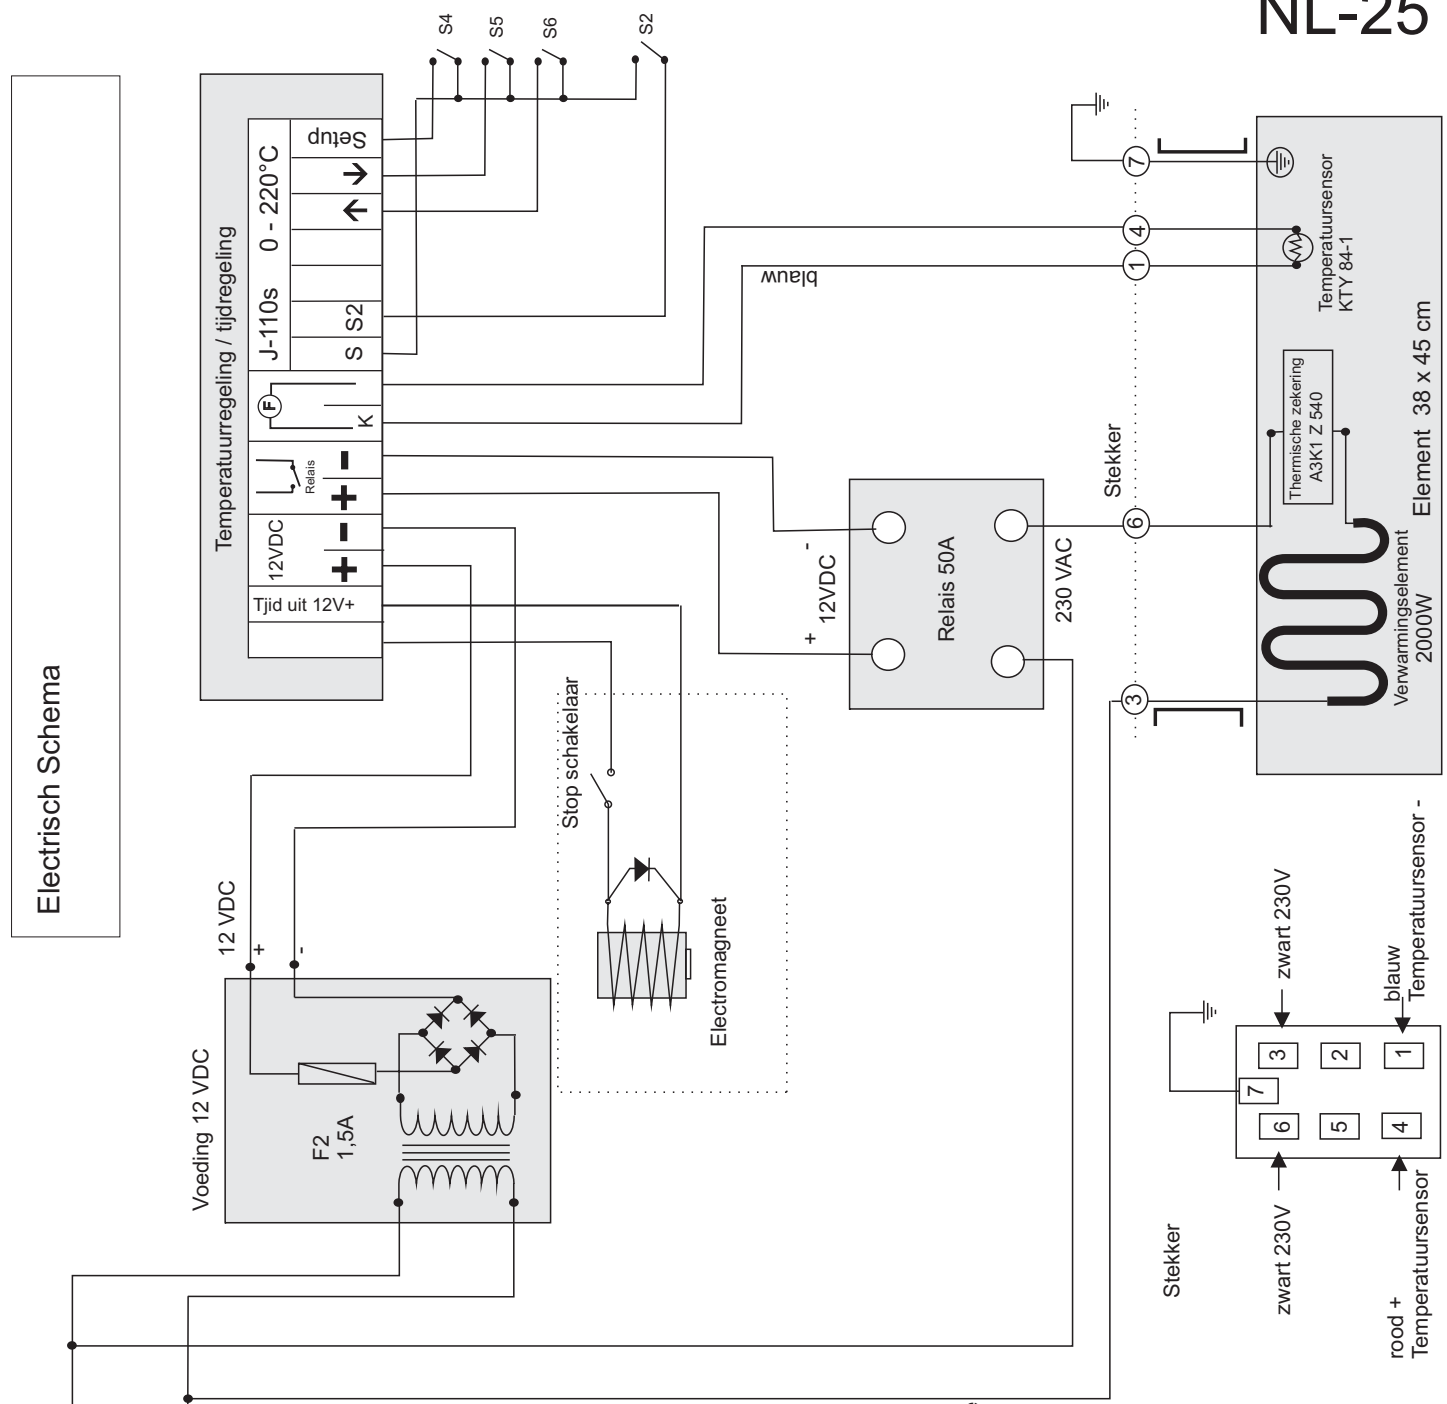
NL-25

Electrisch Schema

Temperatuurregeling / tijdregeling

J-110s 0 - 220°C

Setup

→

←

S S2

F

K

Relais

12VDC

Tjid uit 12V+

S4 S5 S6 S2

blauw

Temperatuursensor KTY 84-1

Thermische zekering A3K1 Z 540

Element 38 x 45 cm

Verwarmingselement 2000W

Stekker

7 4 1 6 3

Relais 50A

12VDC

230 VAC

Stop schakelaar

Electromagneet

12 VDC

Voeding 12 VDC

F2 1,5A

Stekker

| 3 | 2 | 1 |
|---|---|---|
| 7 | | |
| 6 | 5 | 4 |

zwart 230V

blauw Temperatuursensor -

zwart 230V

rood + Temperatuursensor